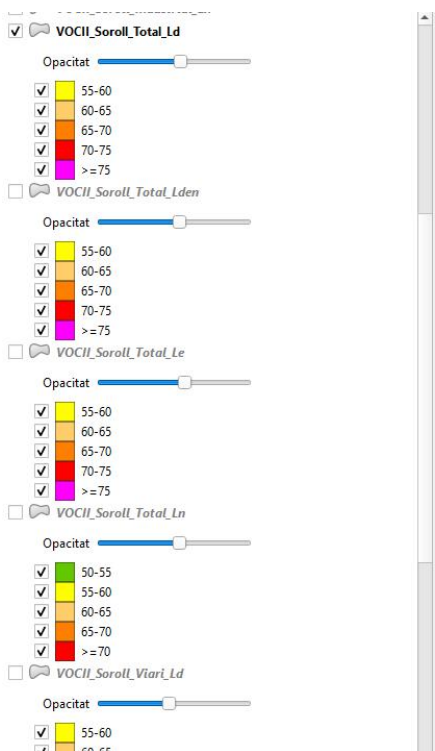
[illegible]
VOCII_Soroll_Total_Ld

Opacitat

55-60
60-65
65-70
70-75
>=75

VOCII_Soroll_Total_Lden

Opacitat

55-60
60-65
65-70
70-75
>=75

VOCII_Soroll_Total_Le

Opacitat

55-60
60-65
65-70
70-75
>=75

VOCII_Soroll_Total_Ln

Opacitat

50-55
55-60
60-65
65-70
>=70

VOCII_Soroll_Viari_Ld

Opacitat

55-60
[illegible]